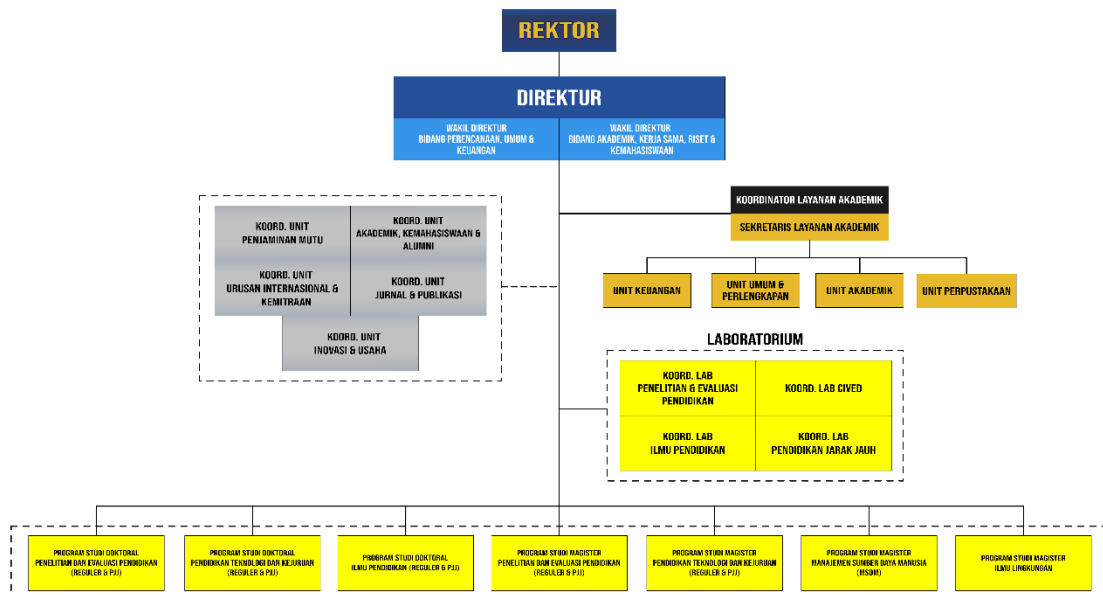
REKTOR

DIREKTUR

WAKIL DIREKTUR
BIDANG PERENCANAAN, UMUM & KEUANGAN

WAKIL DIREKTUR
BIDANG AKADEMIK, KERJA SAMA, RISET & KEMAHASISWAAN

KOORD. UNIT
PENJAMINAN MUTU

KOORD. UNIT
AKADEMIK, KEMAHASISWAAN & ALUMNI

KOORD. UNIT
URUSAN INTERNASIONAL & KEMITRAAN

KOORD. UNIT
JURNAL & PUBLIKASI

KOORD. UNIT
INOVASI & USAHA

KOORDINATOR LAYANAN AKADEMIK

SEKRETARIS LAYANAN AKADEMIK

UNIT KEUANGAN

UNIT UMUM & PERLENGKAPAN

UNIT AKADEMIK

UNIT PERPUSTAKAAN

LABORATORIUM

KOORD. LAB
PENELITIAN & EVALUASI PENDIDIKAN

KOORD. LAB CIVED

KOORD. LAB
ILMU PENDIDIKAN

KOORD. LAB
PENDIDIKAN JARAK JAUH

PROGRAM STUDI DOKTORAL
PENELITIAN DAN EVALUASI PENDIDIKAN
(REGULER & PJJ)

PROGRAM STUDI DOKTORAL
PENDIDIKAN TEKNOLOGI DAN KEJURUAN
(REGULER & PJJ)

PROGRAM STUDI DOKTORAL
ILMU PENDIDIKAN (REGULER & PJJ)

PROGRAM STUDI MAGISTER
PENELITIAN DAN EVALUASI PENDIDIKAN
(REGULER & PJJ)

PROGRAM STUDI MAGISTER
PENDIDIKAN TEKNOLOGI DAN KEJURUAN
(REGULER & PJJ)

PROGRAM STUDI MAGISTER
MANAJEMEN SUMBER DAYA MANUSIA
(MSDM)

PROGRAM STUDI MAGISTER
ILMU LINGKUNGAN